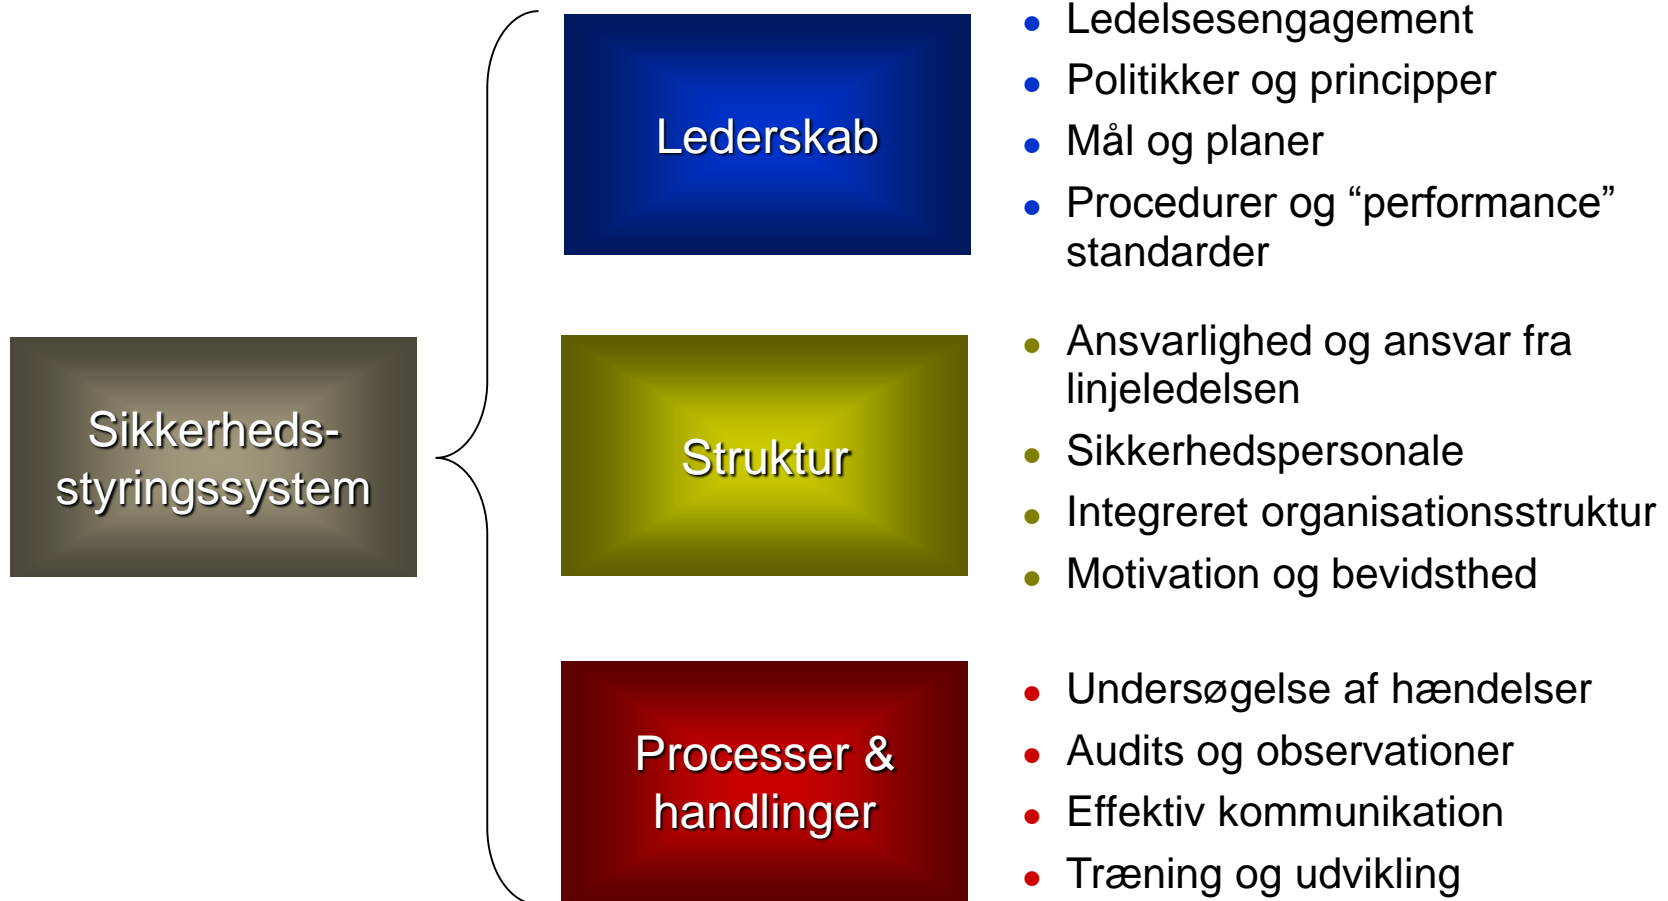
Sikkerheds-styringssystem

Lederskab

- Ledelsesengagement
- Politikker og principper
- Mål og planer
- Procedurer og “performance” standarder

Struktur

- Ansvarlighed og ansvar fra linjeledelsen
- Sikkerhedspersonale
- Integreret organisationsstruktur
- Motivation og bevidsthed

Processer & handlinger

- Undersøgelse af hændelser
- Audits og observationer
- Effektiv kommunikation
- Træning og udvikling